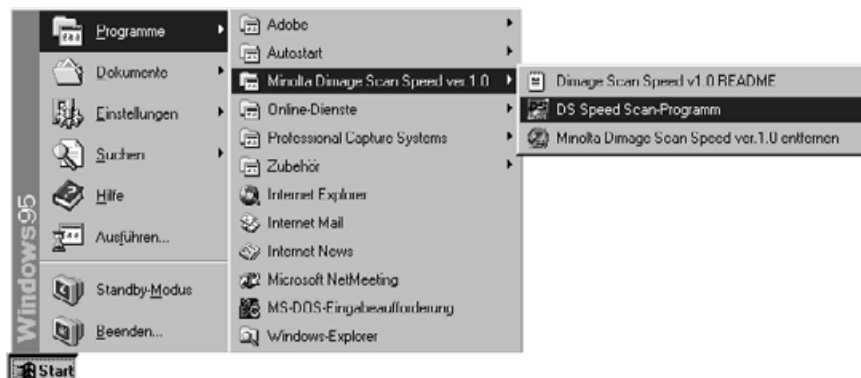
Windows95

Programme
Dokumente
Einstellungen
Suchen
Hilfe
Ausführen...
Standby-Modus
Beenden...

Adobe
Autostart
Minolta Dimage Scan Speed ver.1.0
Online-Dienste
Professional Capture Systems
Zubehör
Internet Explorer
Internet Mail
Internet News
Microsoft NetMeeting
MS-DOS-Eingabeaufforderung
Windows-Explorer

Dimage Scan Speed v1.0 README
DS Speed Scan-Programm
Minolta Dimage Scan Speed ver.1.0 entfernen

Start